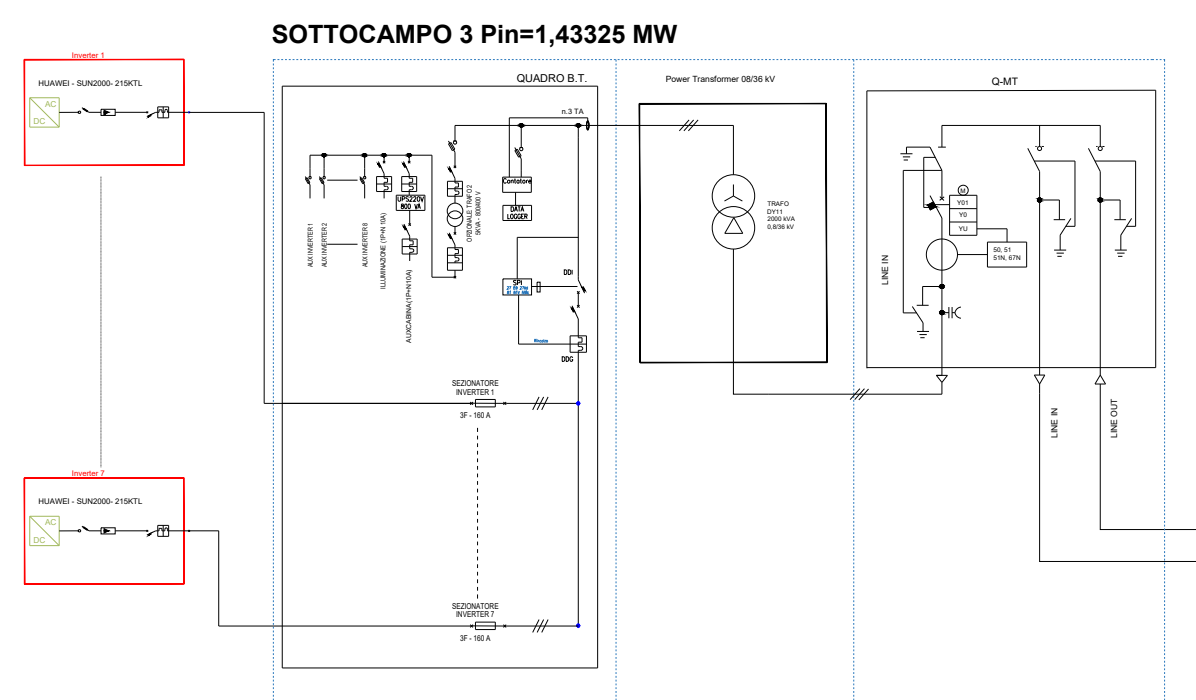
SOTTOCAMPO 3 Pin=1,43325 MW

Inverter 1
HUAWEI - SUN2000- 215KTL
AC
DC

Inverter 7
HUAWEI - SUN2000- 215KTL
AC
DC

QUADRO B.T.
n.3 TA
Contatore
DATA LOGGER
UPS220V 800 VA
OPZIONALE TRAFO 2 5KVA - 800/400 V
AUX INVERTER 1
AUX INVERTER 2
AUX INVERTER 8
ILLUMINAZIONE (1P+N 10A)
AUXCABINA(1P+N 10A)
SPI
DDI
DDG
SEZIONATORE INVERTER 1
3F - 160 A
SEZIONATORE INVERTER 7
3F - 160 A

Power Transformer 08/36 kV
TRAFO
DY11
2000 kVA
0,8/36 kV

Q-MT
M
Y01
Y0
YU
50, 51
51N, 67N
LINE IN
LINE IN
LINE OUT